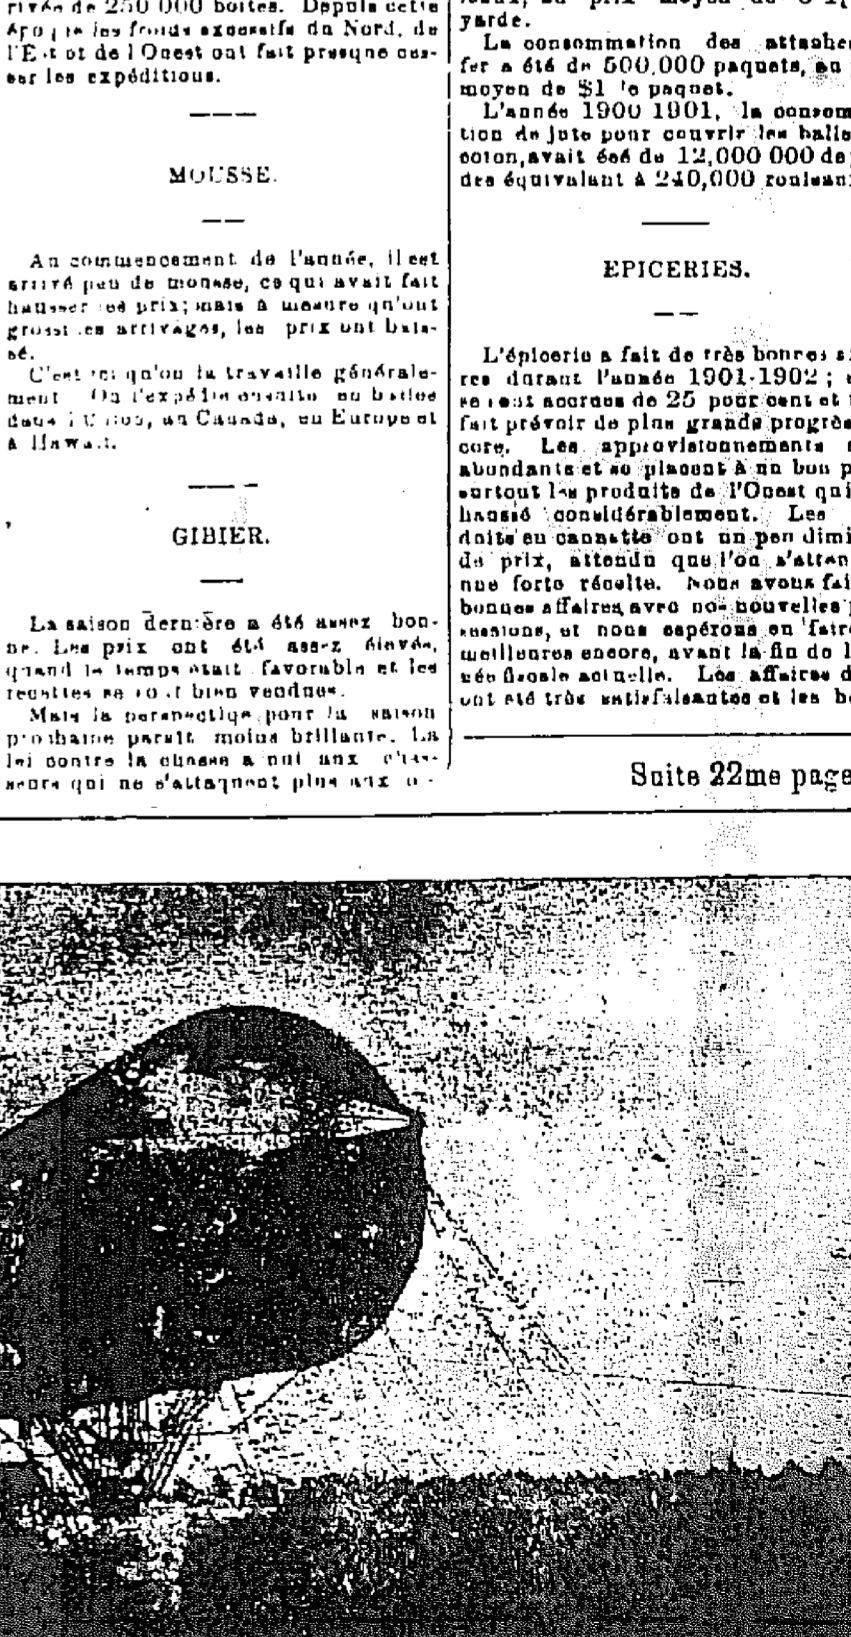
rivée de 250 000 boites. Depuis cette époque les froids excessifs du Nord, de l'Est et de l'Ouest ont fait presque cesser les expéditions.

MOUSSE.

Au commencement de l'année, il est arrivé peu de mousse, ce qui avait fait hausser les prix; mais à mesure qu'ont grossi les arrivages, les prix ont baissé.

C'est ici qu'on la travaille généralement. On l'expédie ensuite en balles dans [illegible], au Canada, en Europe et à Hawaii.

GIBIER.

La saison dernière a été assez bonne. Les prix ont été assez élevés, quand le temps était favorable et les recettes se sont bien vendues.

Mais la perspective pour la saison prochaine paraît moins brillante. La loi contre la chasse a nui aux chasseurs qui ne s'attaquent plus aux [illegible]

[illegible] au prix moyen de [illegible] yarde.

La consommation des attaches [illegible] fer a été de 500,000 paquets, au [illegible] moyen de $1 le paquet.

L'année 1900 1901, la consomma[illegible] tion de jute pour couvrir les balle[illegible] coton, avait été de 12,000 000 de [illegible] des équivalant à 240,000 rouleau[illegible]

EPICERIES.

L'épicerie a fait de très bonnes a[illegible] res durant l'année 1901-1902; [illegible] se sont accrues de 25 pour cent et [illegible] fait prévoir de plus grands progrès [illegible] core. Les approvisionnements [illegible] abondants et se placent à un bon p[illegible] surtout les produits de l'Ouest qui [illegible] haussé considérablement. Les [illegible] duits en cannette ont un peu dimi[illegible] de prix, attendu que l'on s'atten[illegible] une forte récolte. Nous avons fai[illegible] bonnes affaires avec nos nouvelles p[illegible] sessions, et nous espérons en faire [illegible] meilleures encore, avant la fin de l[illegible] née fiscale actuelle. Les affaires d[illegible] ont été très satisfaisantes et les b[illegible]

Suite 22me page